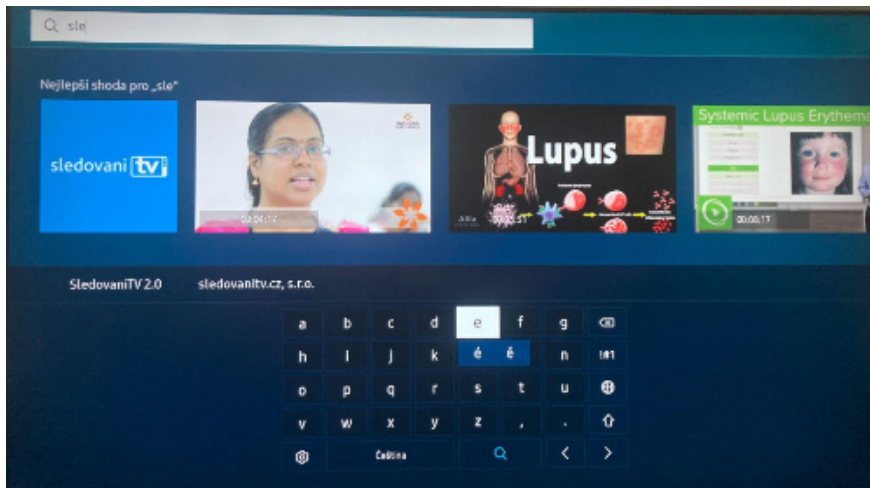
sle

Nejlepší shoda pro „sle"

sledovani tv

00:04:17

Lupus

00:03:51

Systemic Lupus Erythema

00:00:17

SledovaniTV 2.0

sledovanitv.cz, s.r.o.

| a | b | c | d | e | f | g | |
|---|---|---|---|---|---|---|---|
| h | i | j | k | é ě | | n | !#1 |
| o | p | q | r | s | t | u | |
| v | w | x | y | z | , | . | |
| | Čeština | | Q | | < | > | |